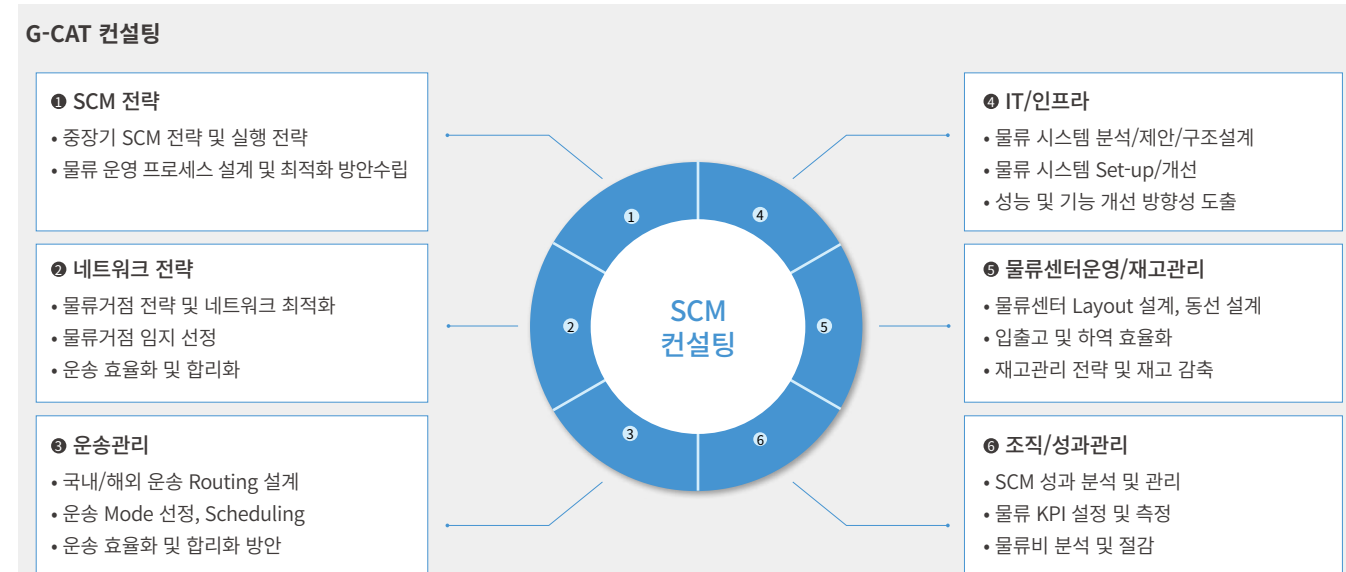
G-CAT 컨설팅

❶ SCM 전략
• 중장기 SCM 전략 및 실행 전략
• 물류 운영 프로세스 설계 및 최적화 방안수립

❷ 네트워크 전략
• 물류거점 전략 및 네트워크 최적화
• 물류거점 임지 선정
• 운송 효율화 및 합리화

❸ 운송관리
• 국내/해외 운송 Routing 설계
• 운송 Mode 선정, Scheduling
• 운송 효율화 및 합리화 방안

1
4
2
SCM 컨설팅
5
3
6

❹ IT/인프라
• 물류 시스템 분석/제안/구조설계
• 물류 시스템 Set-up/개선
• 성능 및 기능 개선 방향성 도출

❺ 물류센터운영/재고관리
• 물류센터 Layout 설계, 동선 설계
• 입출고 및 하역 효율화
• 재고관리 전략 및 재고 감축

❻ 조직/성과관리
• SCM 성과 분석 및 관리
• 물류 KPI 설정 및 측정
• 물류비 분석 및 절감